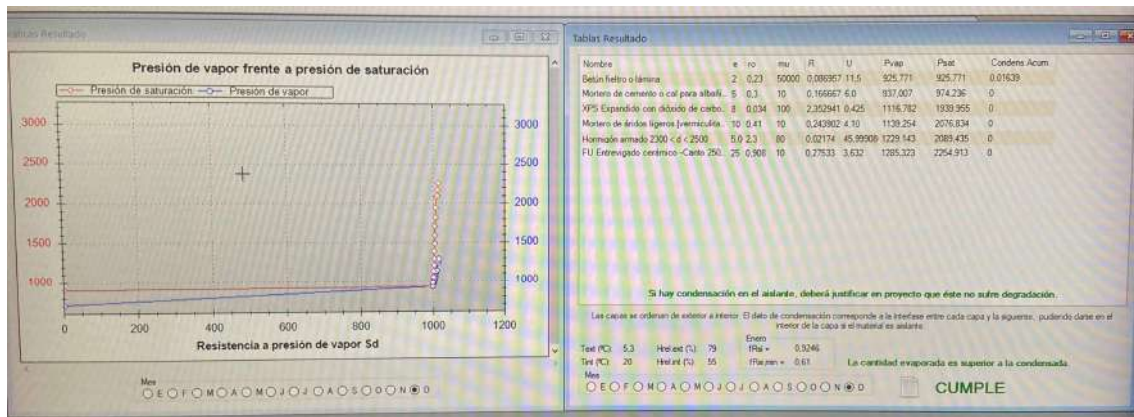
Tablas Resultado

Presión de vapor frente a presión de saturación

Presión de saturación  Presión de vapor

3000
2500
2000
1500
1000

3000
2500
2000
1500
1000

0  200  400  600  800  1000  1200

Resistencia a presión de vapor Sd

Mes
E F M A M J J A S O N D

Tablas Resultado

| Nombre | e | ro | mu | R | U | Pvap | Psat | Condens Acum |
|---|---|---|---|---|---|---|---|---|
| Betún fieltro o lámina | 2 | 0,23 | 50000 | 0,008967 | 11,5 | 925,771 | 925,771 | 0,01639 |
| Mortero de cemento o cal para albañi... | 5 | 0,3 | 10 | 0,166667 | 6,0 | 937,007 | 974,236 | 0 |
| XPS Expandido con dióxido de carbo... | 8 | 0,034 | 100 | 2,352941 | 0,425 | 1116,782 | 1939,955 | 0 |
| Mortero de áridos ligeros [vermiculita... | 10 | 0,41 | 10 | 0,243902 | 4,10 | 1139,254 | 2076,834 | 0 |
| Hormigón armado 2300 < d < 2500 | 5,0 | 2,3 | 80 | 0,02174 | 45,99900 | 1229,143 | 2085,435 | 0 |
| FU Entrevigado cerámico -Canto 250... | 25 | 0,908 | 10 | 0,27533 | 3,632 | 1285,323 | 2254,913 | 0 |

Si hay condensación en el aislante, deberá justificar en proyecto que éste no sufre degradación.

Las capas se ordenan de exterior a interior. El dato de condensación corresponde a la interfase entre cada capa y la siguiente, pudiendo darse en el interior de la capa si el material es aislante.

Text (ºC) 5,3  Hrel ext (%) 79
Tint (ºC) 20  Hrel int (%) 55
Enero
fRsi = 0,9246
fRsi,min = 0,61
La cantidad evaporada es superior a la condensada.

Mes
E F M A M J J A S O N D

CUMPLE